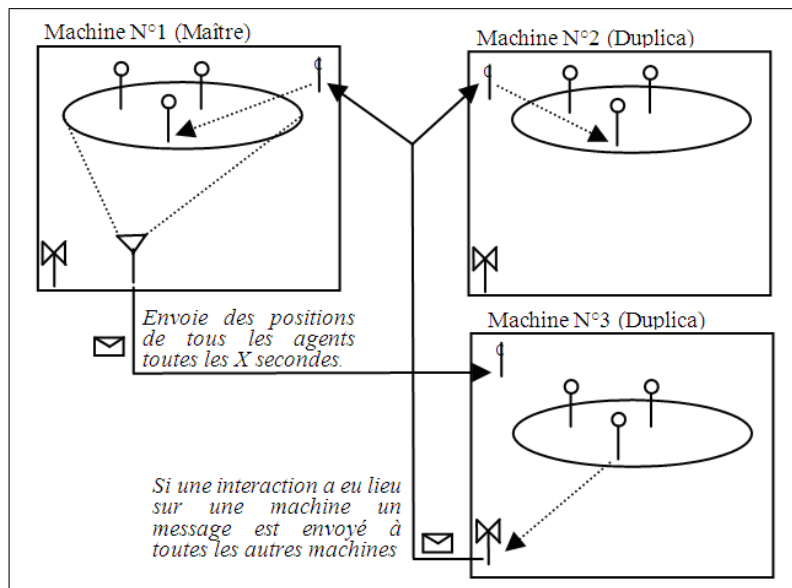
Machine N°1 (Maître)

Machine N°2 (Duplica)

Envoie des positions de tous les agents toutes les X secondes.

Machine N°3 (Duplica)

Si une interaction a eu lieu sur une machine un message est envoyé à toutes les autres machines